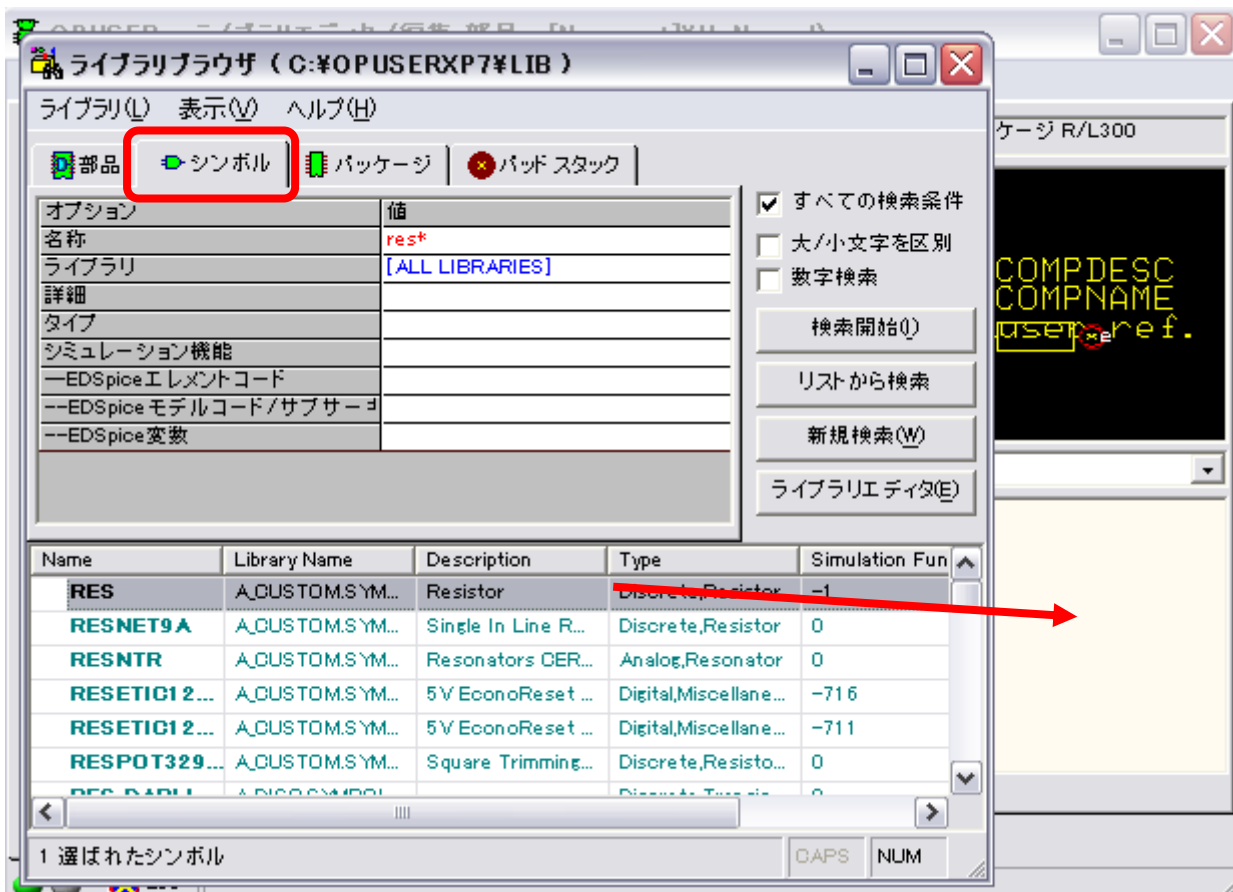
ライブラリブラウザ ( C:¥OPUSERXP7¥LIB )

ライブラリ(L) 表示(V) ヘルプ(H)

部品 シンボル パッケージ パッド スタック

| オプション | 値 |
|---|---|
| 名称 | res* |
| ライブラリ | [ALL LIBRARIES] |
| 詳細 | |
| タイプ | |
| シミュレーション機能 | |
| —EDSpiceエレメントコード | |
| --EDSpiceモデルコード/サブサーキ | |
| --EDSpice変数 | |

すべての検索条件
大/小文字を区別
数字検索
検索開始(I)
リストから検索
新規検索(W)
ライブラリエディタ(E)

ケージ R/L300

COMPDESC
COMPNAME
user ref.

| Name | Library Name | Description | Type | Simulation Fun |
|---|---|---|---|---|
| RES | A_CUSTOM.SYM... | Resistor | Discrete,Resistor | -1 |
| RESNET9A | A_CUSTOM.SYM... | Single In Line R... | Discrete,Resistor | 0 |
| RESNTR | A_CUSTOM.SYM... | Resonators CER... | Analog,Resonator | 0 |
| RESETIC12... | A_CUSTOM.SYM... | 5V EconoReset ... | Digital,Miscellane... | -716 |
| RESETIC12... | A_CUSTOM.SYM... | 5V EconoReset ... | Digital,Miscellane... | -711 |
| RESPOT329... | A_CUSTOM.SYM... | Square Trimming... | Discrete,Resisto... | 0 |

1 選ばれたシンボル CAPS NUM